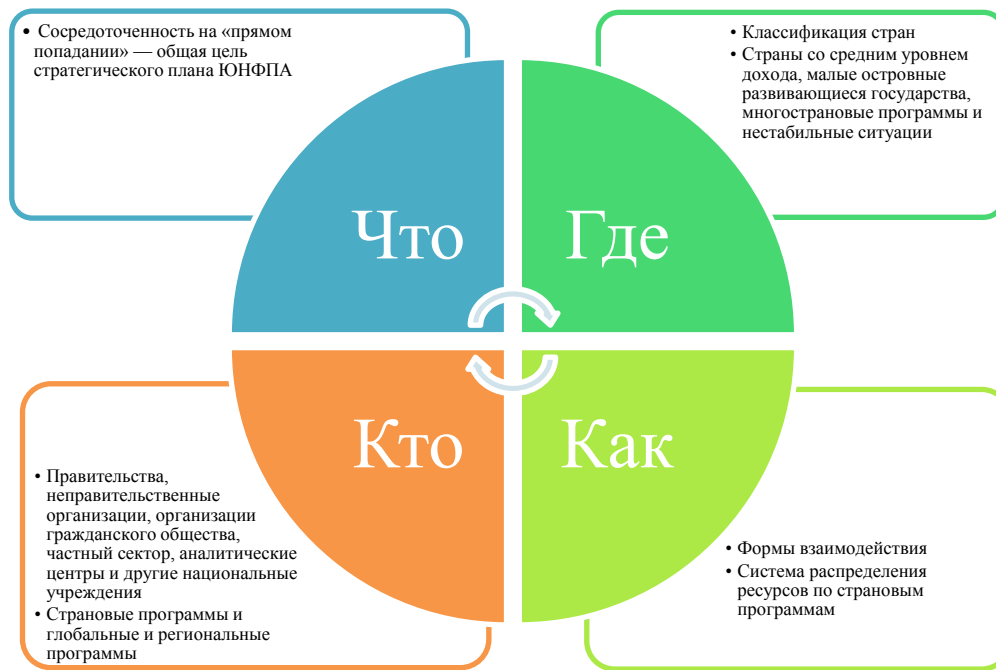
• Сосредоточенность на «прямом попадании» — общая цель стратегического плана ЮНФПА

• Классификация стран
• Страны со средним уровнем дохода, малые островные развивающиеся государства, многострановые программы и нестабильные ситуации

Что

Где

Кто

Как

• Правительства, неправительственные организации, организации гражданского общества, частный сектор, аналитические центры и другие национальные учреждения
• Страновые программы и глобальные и региональные программы

• Формы взаимодействия
• Система распределения ресурсов по страновым программам